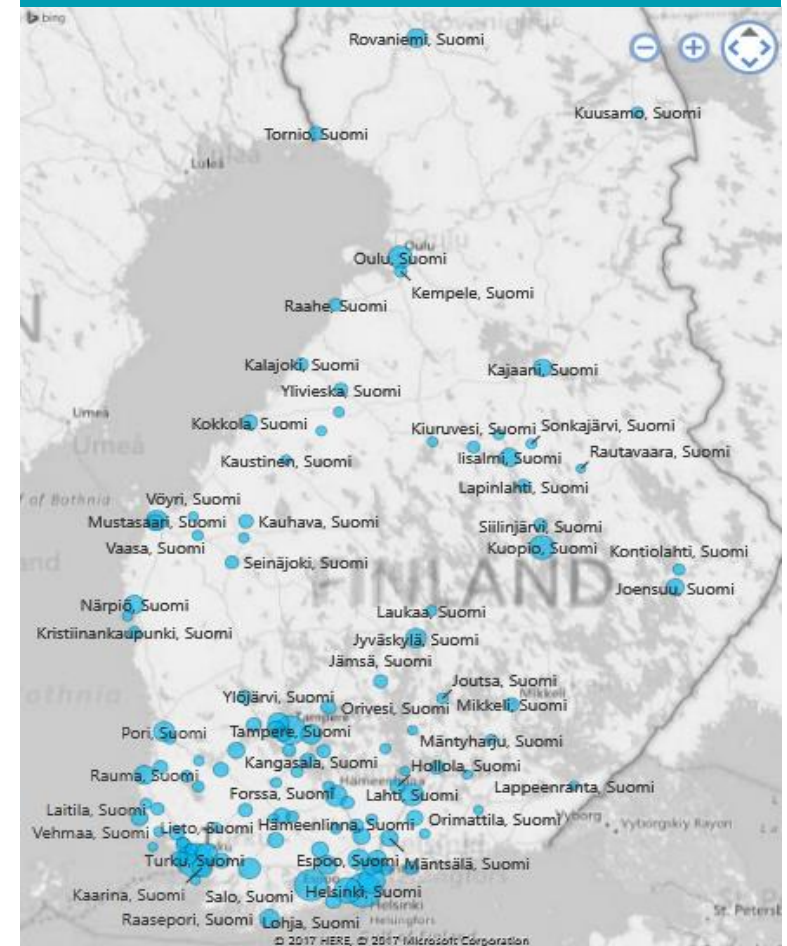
bing

Rovaniemi, Suomi

Kuusamo, Suomi

Tornio, Suomi

Luleå

Oulu, Suomi

Kempele, Suomi

Raahe, Suomi

Kalajoki, Suomi

Kajaani, Suomi

Ylivieska, Suomi

Umeå

Kokkola, Suomi

Kiuruvesi, Suomi

Sonkajärvi, Suomi

Rautavaara, Suomi

Kaustinen, Suomi

Iisalmi, Suomi

Lapinlahti, Suomi

of Bothnia

Vöyri, Suomi

Mustasaari, Suomi

Kauhava, Suomi

Siilinjärvi, Suomi

Vaasa, Suomi

Kuopio, Suomi

Kontiolahti, Suomi

Seinäjoki, Suomi

FINLAND

Joensuu, Suomi

Närpiö, Suomi

Laukaa, Suomi

Kristiinankaupunki, Suomi

Jyväskylä, Suomi

Jämsä, Suomi

Joutsa, Suomi

Ylöjärvi, Suomi

Orivesi, Suomi

Mikkeli, Suomi

Pori, Suomi

Tampere, Suomi

Mäntyharju, Suomi

Kangasala, Suomi

Hollola, Suomi

Rauma, Suomi

Lappeenranta, Suomi

Forssa, Suomi

Lahti, Suomi

Laitila, Suomi

Vehmaa, Suomi

Lieto, Suomi

Hämeenlinna, Suomi

Orimattila, Suomi

Vyborg

Vyborgskiy Rayon

Turku, Suomi

Espoo, Suomi

Mäntsälä, Suomi

Kaarina, Suomi

Salo, Suomi

Helsinki, Suomi

Raasepori, Suomi

Lohja, Suomi

Helsingfors

St. Petersb

© 2017 HERE, © 2017 Microsoft Corporation